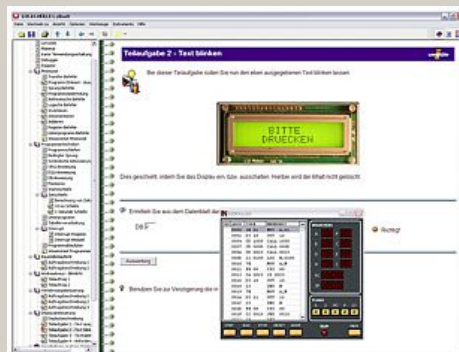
Teilaufgabe 2 - Text blinken

Bei dieser Teilaufgabe sollen Sie nun den eben ausgegebenen Text blinken lassen.

BITTE
DRUECKEN

Dies geschieht, indem Sie das Display ein- bzw. ausschalten. Hierbei wird der Inhalt nicht gelöscht.

Ermitteln Sie aus dem Datenblatt de

Richtig!

Auswertung

Benutzen Sie zur Verzögerung die in